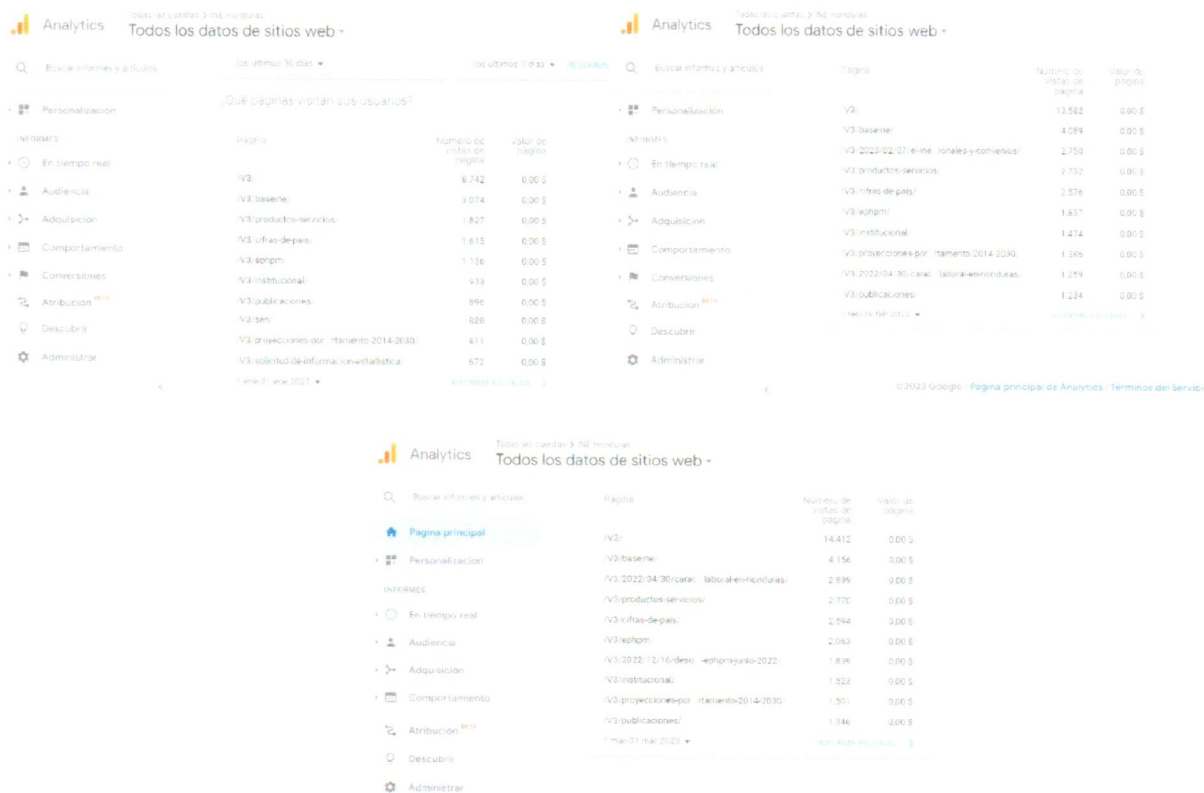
Analytics
Todas las cuentas > INE Honduras
Todos los datos de sitios web

Buscar informes y artículos

Personalización

INFORMES

En tiempo real
Audiencia
Adquisición
Comportamiento
Conversiones
Atribución BETA
Descubrir
Administrar

Los últimos 30 días

Los últimos 7 días

¿Qué páginas visitan sus usuarios?

| Página | Número de vistas de página | Valor de página |
|---|---|---|
| /V3/ | 8.742 | 0,00 $ |
| /V3/baseine/ | 3.074 | 0,00 $ |
| /V3/productos-servicios/ | 1.827 | 0,00 $ |
| /V3/cifras-de-pais/ | 1.615 | 0,00 $ |
| /V3/ephpm/ | 1.136 | 0,00 $ |
| /V3/institucional/ | 938 | 0,00 $ |
| /V3/publicaciones/ | 896 | 0,00 $ |
| /V3/sen/ | 828 | 0,00 $ |
| /V3/proyecciones-por-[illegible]tamento-2014-2030/ | 611 | 0,00 $ |
| /V3/solicitud-de-informacion-estadistica/ | 672 | 0,00 $ |

1 ene-31 mar 2023

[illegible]

Analytics
Todas las cuentas > INE Honduras
Todos los datos de sitios web

Buscar informes y artículos

Personalización

INFORMES

En tiempo real
Audiencia
Adquisición
Comportamiento
Conversiones
Atribución BETA
Descubrir
Administrar

| Página | Número de vistas de página | Valor de página |
|---|---|---|
| /V3/ | 13.582 | 0,00 $ |
| /V3/baseine/ | 4.089 | 0,00 $ |
| /V3/2023/02/07/el-ine-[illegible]ionales-y-convenios/ | 2.758 | 0,00 $ |
| /V3/productos-servicios/ | 2.732 | 0,00 $ |
| /V3/cifras-de-pais/ | 2.576 | 0,00 $ |
| /V3/ephpm/ | 1.637 | 0,00 $ |
| /V3/institucional/ | 1.474 | 0,00 $ |
| /V3/proyecciones-por-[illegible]tamento-2014-2030/ | 1.386 | 0,00 $ |
| /V3/2022/04/30/carac-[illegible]laboral-en-honduras/ | 1.259 | 0,00 $ |
| /V3/publicaciones/ | 1.234 | 0,00 $ |

1 feb-28 feb 2023

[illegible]

©2023 Google | Página principal de Analytics | Términos del Servicio

Analytics
Todas las cuentas > INE Honduras
Todos los datos de sitios web

Buscar informes y artículos

Página principal
Personalización

INFORMES

En tiempo real
Audiencia
Adquisición
Comportamiento
Atribución BETA
Descubrir
Administrar

| Página | Número de vistas de página | Valor de página |
|---|---|---|
| /V3/ | 14.412 | 0,00 $ |
| /V3/baseine/ | 4.156 | 0,00 $ |
| /V3/2022/04/30/carac-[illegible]laboral-en-honduras/ | 2.899 | 0,00 $ |
| /V3/productos-servicios/ | 2.770 | 0,00 $ |
| /V3/cifras-de-pais/ | 2.594 | 0,00 $ |
| /V3/ephpm/ | 2.063 | 0,00 $ |
| /V3/2022/12/16/deso-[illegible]ephpm-junio-2022/ | 1.836 | 0,00 $ |
| /V3/institucional/ | 1.523 | 0,00 $ |
| /V3/proyecciones-por-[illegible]tamento-2014-2030/ | 1.501 | 0,00 $ |
| /V3/publicaciones/ | 1.346 | 0,00 $ |

1 mar-31 mar 2023

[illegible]